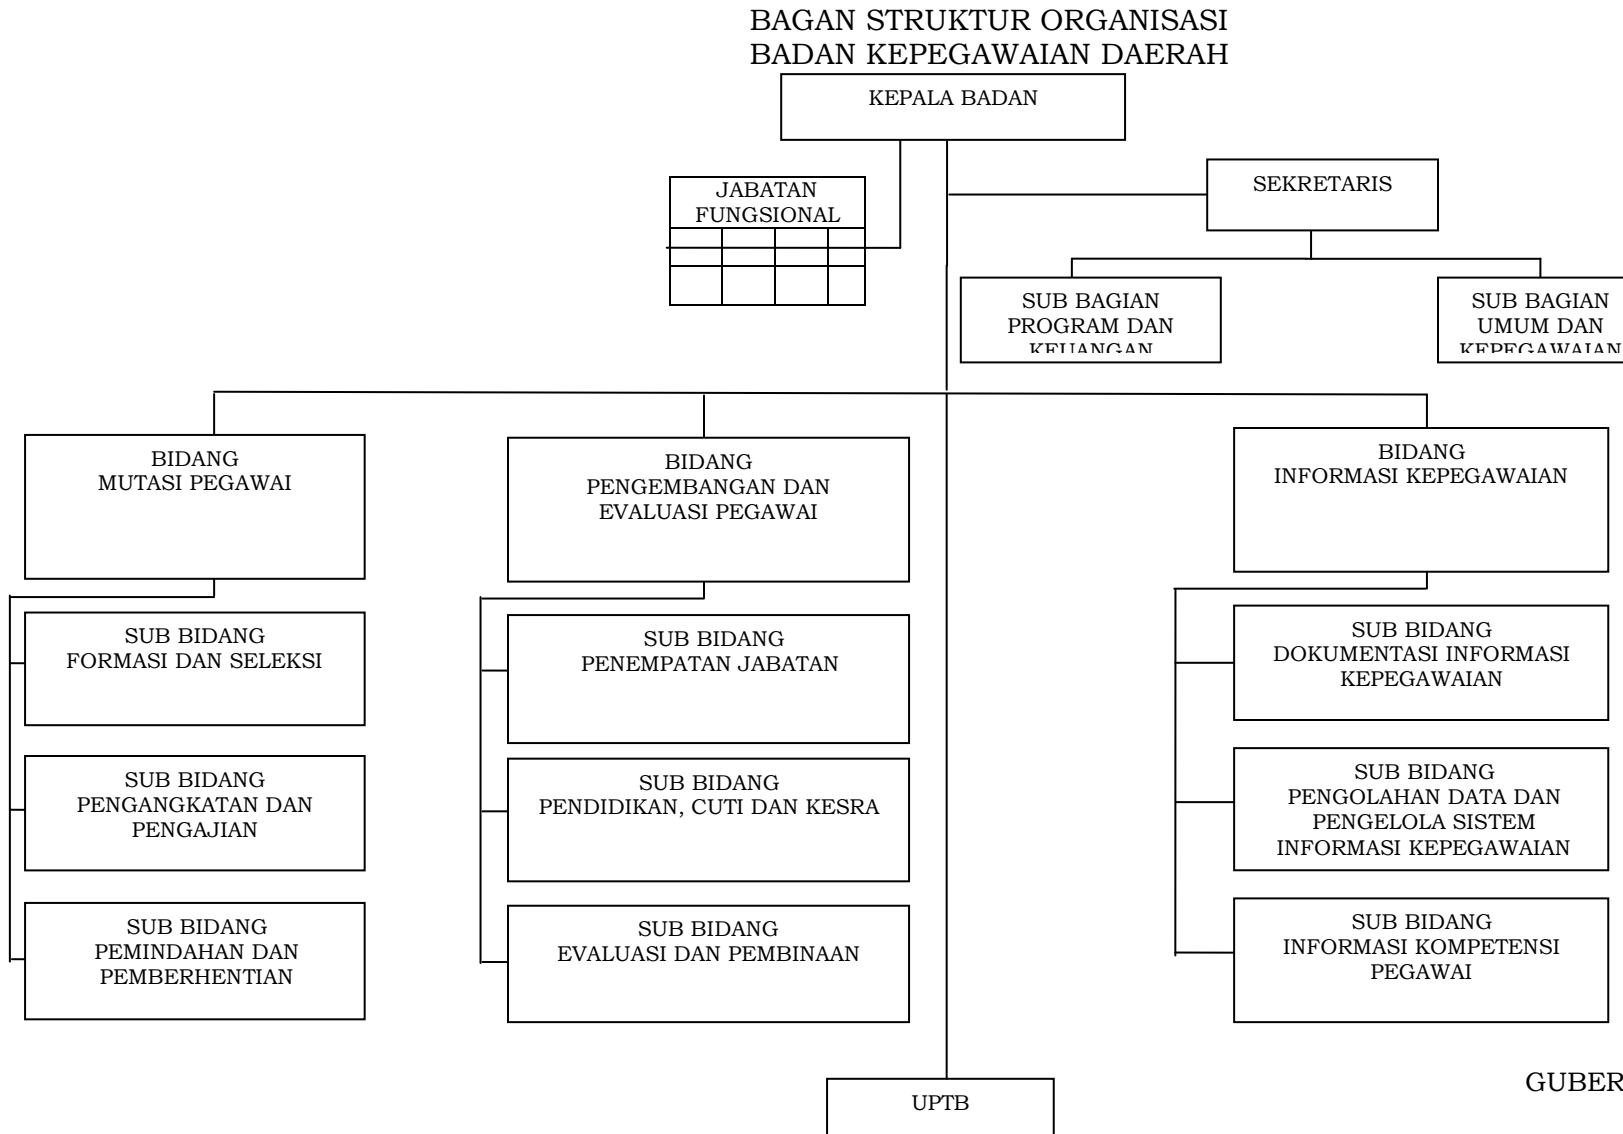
BAGAN STRUKTUR ORGANISASI
BADAN KEPEGAWAIAN DAERAH

KEPALA BADAN

JABATAN FUNGSIONAL

SEKRETARIS

SUB BAGIAN PROGRAM DAN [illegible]

SUB BAGIAN UMUM DAN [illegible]

BIDANG MUTASI PEGAWAI

SUB BIDANG FORMASI DAN SELEKSI

SUB BIDANG PENGANGKATAN DAN PENGAJIAN

SUB BIDANG PEMINDAHAN DAN PEMBERHENTIAN

BIDANG PENGEMBANGAN DAN EVALUASI PEGAWAI

SUB BIDANG PENEMPATAN JABATAN

SUB BIDANG PENDIDIKAN, CUTI DAN KESRA

SUB BIDANG EVALUASI DAN PEMBINAAN

BIDANG INFORMASI KEPEGAWAIAN

SUB BIDANG DOKUMENTASI INFORMASI KEPEGAWAIAN

SUB BIDANG PENGOLAHAN DATA DAN PENGELOLA SISTEM INFORMASI KEPEGAWAIAN

SUB BIDANG INFORMASI KOMPETENSI PEGAWAI

UPTB

GUBER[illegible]